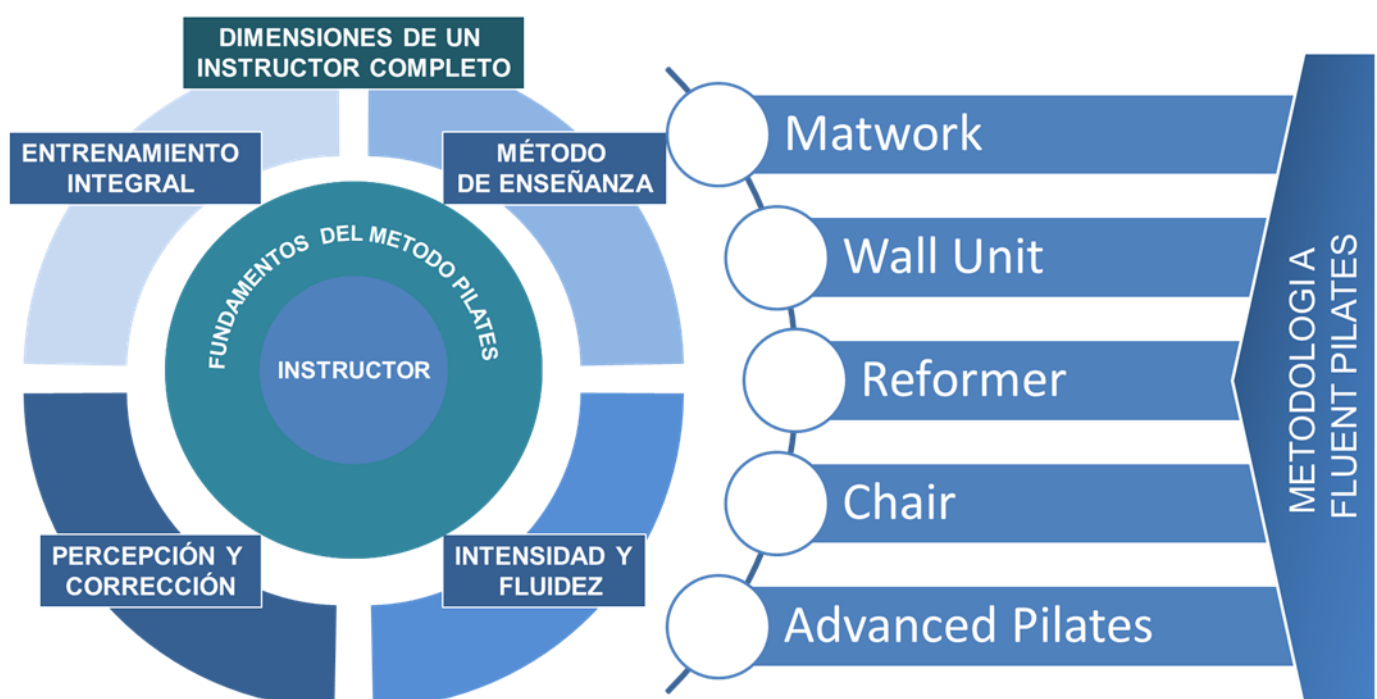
DIMENSIONES DE UN INSTRUCTOR COMPLETO

ENTRENAMIENTO INTEGRAL

MÉTODO DE ENSEÑANZA

FUNDAMENTOS DEL METODO PILATES

INSTRUCTOR

PERCEPCIÓN Y CORRECCIÓN

INTENSIDAD Y FLUIDEZ

Matwork

Wall Unit

Reformer

Chair

Advanced Pilates

METODOLOGIA FLUENT PILATES